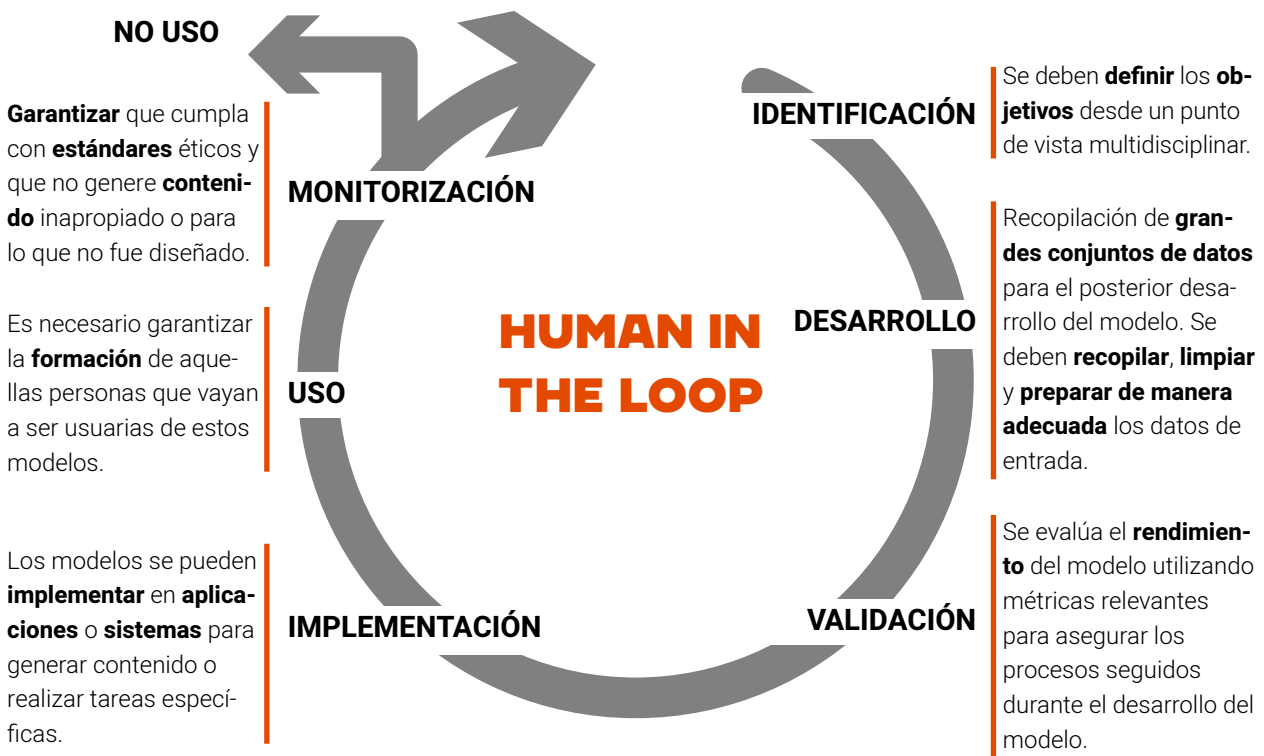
NO USO

Garantizar que cumpla con estándares éticos y que no genere contenido inapropiado o para lo que no fue diseñado.

MONITORIZACIÓN

Es necesario garantizar la formación de aquellas personas que vayan a ser usuarias de estos modelos.

USO

Los modelos se pueden implementar en aplicaciones o sistemas para generar contenido o realizar tareas específicas.

IMPLEMENTACIÓN

HUMAN IN THE LOOP

IDENTIFICACIÓN

Se deben definir los objetivos desde un punto de vista multidisciplinar.

DESARROLLO

Recopilación de grandes conjuntos de datos para el posterior desarrollo del modelo. Se deben recopilar, limpiar y preparar de manera adecuada los datos de entrada.

VALIDACIÓN

Se evalúa el rendimiento del modelo utilizando métricas relevantes para asegurar los procesos seguidos durante el desarrollo del modelo.